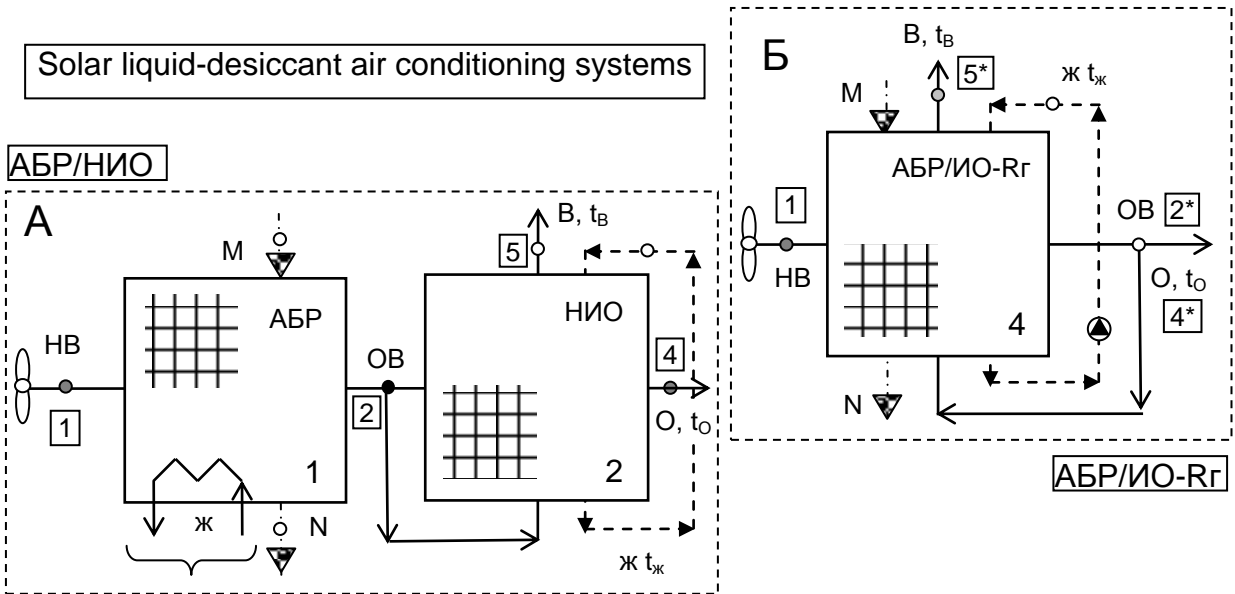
Solar liquid-desiccant air conditioning systems

АБР/НИО

А

М

НВ

1

АБР

1

ж

N

ОВ

2

В, $t_В$

5

НИО

4

О, $t_О$

2

ж $t_ж$

Б

В, $t_В$

5*

ж $t_ж$

М

АБР/ИО-Rг

1

НВ

ОВ

2*

О, $t_О$

4*

4

N

АБР/ИО-Rг